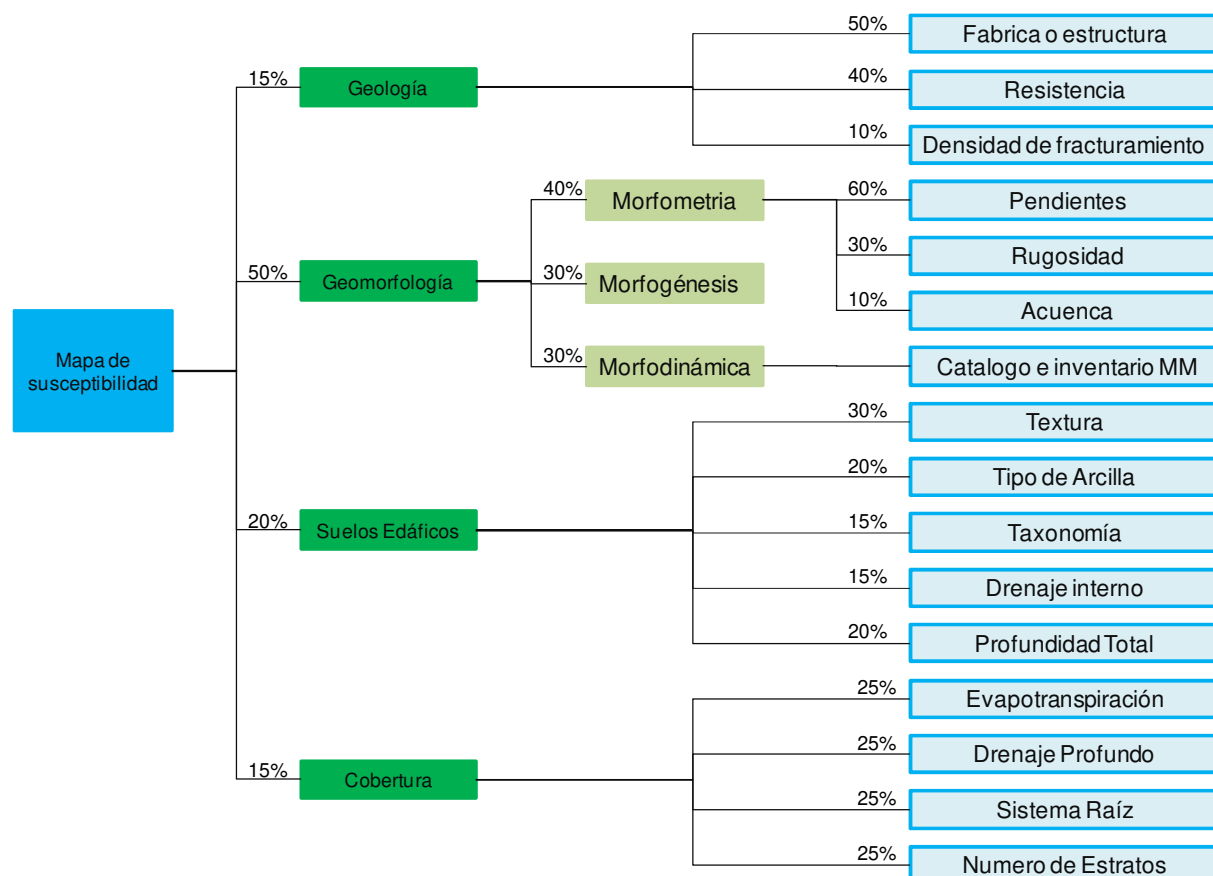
Mapa de susceptibilidad

15%
Geología

50%
Fabrica o estructura

40%
Resistencia

10%
Densidad de fracturamiento

50%
Geomorfología

40%
Morfometria

60%
Pendientes

30%
Rugosidad

10%
Acuenca

30%
Morfogénesis

30%
Morfodinámica

Catalogo e inventario MM

20%
Suelos Edáficos

30%
Textura

20%
Tipo de Arcilla

15%
Taxonomía

15%
Drenaje interno

20%
Profundidad Total

15%
Cobertura

25%
Evapotranspiración

25%
Drenaje Profundo

25%
Sistema Raíz

25%
Numero de Estratos